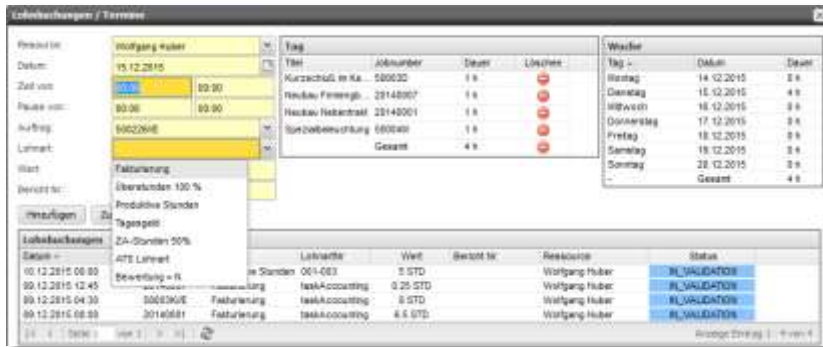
Lohnbuchungen / Termine

Ressource: Wolfgang Huber
Datum: 15.12.2015
Zeit von: 00:00 00:00
Pause von: 00:00 00:00
Auftrag: 50022KHE
Lohnart:
Wert:
Bericht Nr:

Fakturierung
Überstunden 100 %
Produktive Stunden
Tagesgeld
ZA-Stunden 50%
ATS Lohnart
Bewertung = N

Hinzufügen Zu

Tag

| Titel | Jobnumber | Dauer | Löschen |
|---|---|---|---|
| Kurzschluß im Ka... | 500030 | 1 h | |
| Neubau Firmengb... | 20140007 | 1 h | |
| Neubau Nebentrakt | 20140001 | 1 h | |
| Spezialbeleuchtung | 600040 | 1 h | |
| | Gesamt | 4 h | |

Woche

| Tag | Datum | Dauer |
|---|---|---|
| Montag | 14.12.2015 | 0 h |
| Dienstag | 15.12.2015 | 4 h |
| Mittwoch | 16.12.2015 | 0 h |
| Donnerstag | 17.12.2015 | 0 h |
| Freitag | 18.12.2015 | 0 h |
| Samstag | 19.12.2015 | 0 h |
| Sonntag | 20.12.2015 | 0 h |
| | Gesamt | 4 h |

Lohnbuchungen

| Datum | | | Lohnartfür | Wert | Bericht Nr | Ressource | Status |
|---|---|---|---|---|---|---|---|
| 10.12.2015 08:00 | | Produktive Standen | 001-003 | 5 STD | | Wolfgang Huber | IN_VALIDATION |
| 09.12.2015 12:45 | | Fakturierung | taskAccounting | 0.25 STD | | Wolfgang Huber | IN_VALIDATION |
| 09.12.2015 04:30 | 50003KHE | Fakturierung | taskAccounting | 8 STD | | Wolfgang Huber | IN_VALIDATION |
| 09.12.2015 08:00 | 20140001 | Fakturierung | taskAccounting | 4.5 STD | | Wolfgang Huber | IN_VALIDATION |

Seite 1 von 1
Anzeige Eintrag 1 - 4 von 4